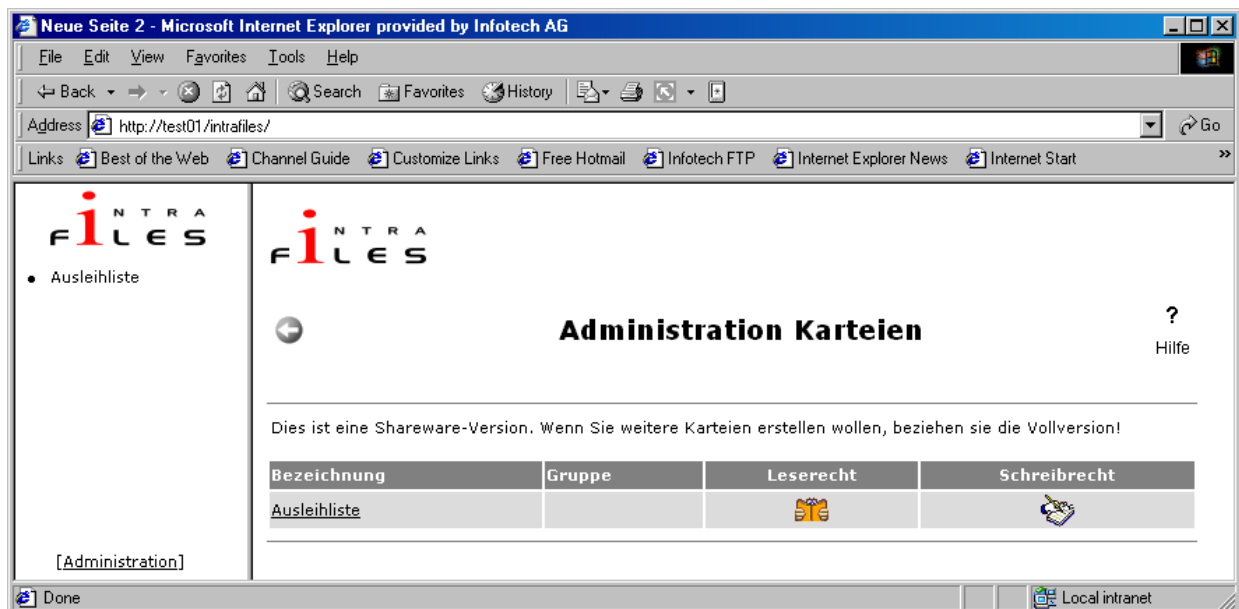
Neue Seite 2 - Microsoft Internet Explorer provided by Infotech AG

File Edit View Favorites Tools Help

Back Search Favorites History

Address http://test01/intrafiles/ Go

Links Best of the Web Channel Guide Customize Links Free Hotmail Infotech FTP Internet Explorer News Internet Start

iNTRA FiLES

• Ausleihliste

[Administration]

iNTRA FiLES

Administration Karteien

?
Hilfe

Dies ist eine Shareware-Version. Wenn Sie weitere Karteien erstellen wollen, beziehen sie die Vollversion!

| Bezeichnung | Gruppe | Leserecht | Schreibrecht |
|---|---|---|---|
| Ausleihliste | | | |

Done

Local intranet